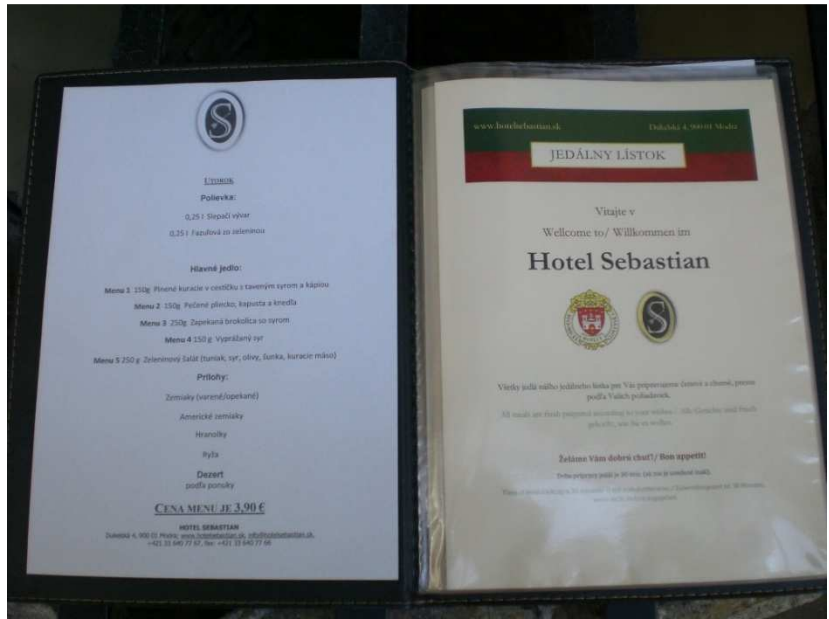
Utorok

Polievka:

0,25 l Slepačí vývar

0,25 l Fazuľová so zeleninou

Hlavné jedlo:

Menu 1 150g Plnené kuracie v cestíčku s taveným syrom a šupkou

Menu 2 150g Pečené pliecko, kapusta a knedľa

Menu 3 250g Zapekaná brokolica so syrom

Menu 4 150 g Vyprážaný syr

Menu 5 250 g Zeleninový šalát (tuniak, syr, olivy, šunka, kuracie mäso)

Prílohy:

Zemiaky (varené/opekané)

Americké zemiaky

Hranolky

Ryža

Dezert
podľa ponuky

Cena menu je 3,90 €

HOTEL SEBASTIAN
Dukelská 4, 900 01 Modra, www.hotelsebastian.sk, info@hotelsebastian.sk
+421 33 640 77 57, fax: +421 33 640 77 66

www.hotelsebastian.sk Dukelská 4, 900 01 Modra

JEDÁLNY LÍSTOK

Vitajte v

Wellcome to/ Willkommen im

Hotel Sebastian

Všetky jedlá nášho jedálneho lístka pre Vás pripravujeme čerstvé a chutné, presne podľa Vašich požiadaviek.

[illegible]

Želáme Vám dobrú chuť!/ Bon appetit!

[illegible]

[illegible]